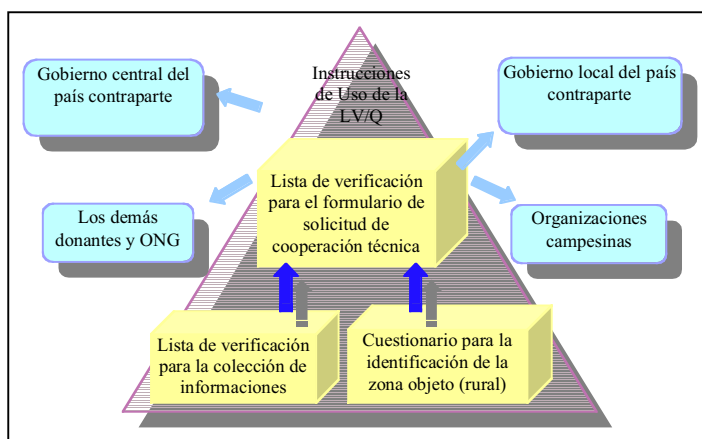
Gobierno central del país contraparte

Instrucciones de Uso de la LV/Q

Gobierno local del país contraparte

Lista de verificación para el formulario de solicitud de cooperación técnica

Los demás donantes y ONG

Organizaciones campesinas

Lista de verificación para la colección de informaciones

Cuestionario para la identificación de la zona objeto (rural)